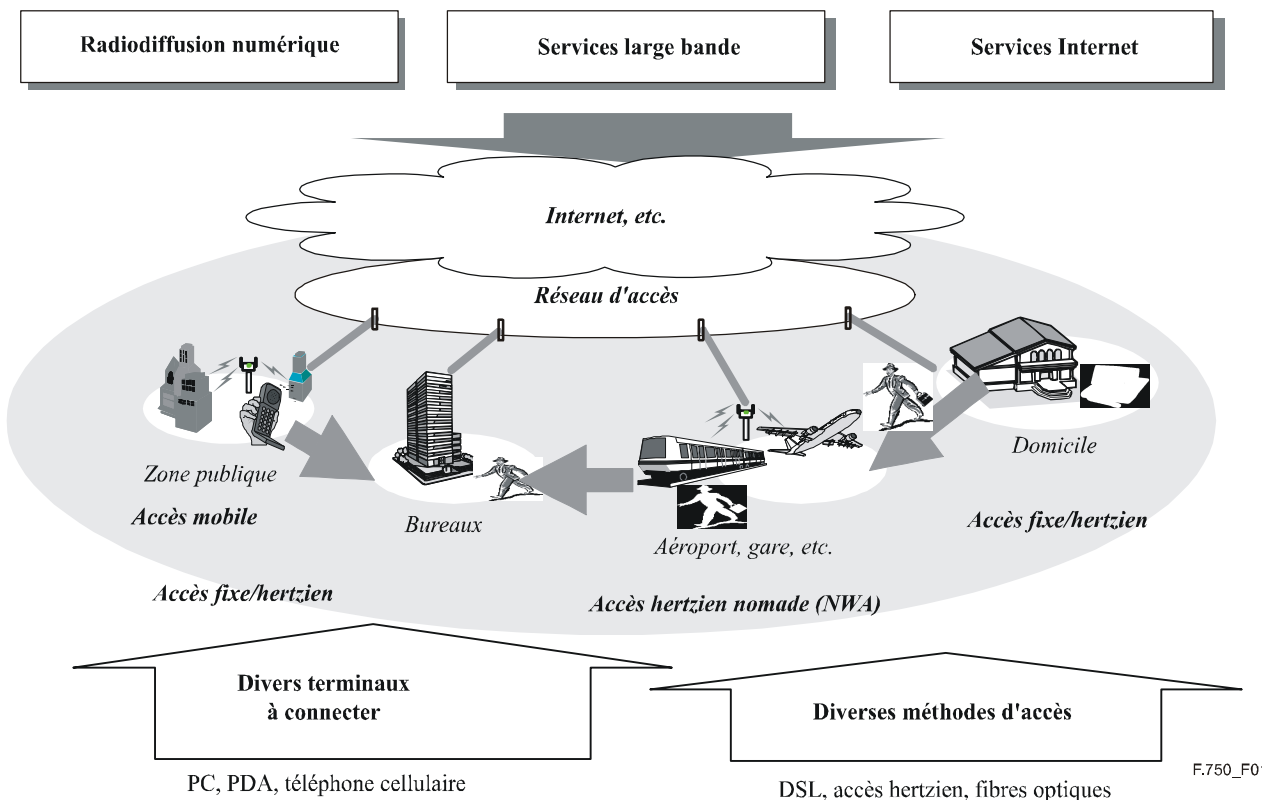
Radiodiffusion numérique

Services large bande

Services Internet

Internet, etc.

Réseau d'accès

Zone publique

Accès mobile

Bureaux

Aéroport, gare, etc.

Domicile

Accès fixe/hertzien

Accès fixe/hertzien

Accès hertzien nomade (NWA)

Divers terminaux à connecter

PC, PDA, téléphone cellulaire

Diverses méthodes d'accès

DSL, accès hertzien, fibres optiques

F.750_F0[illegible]